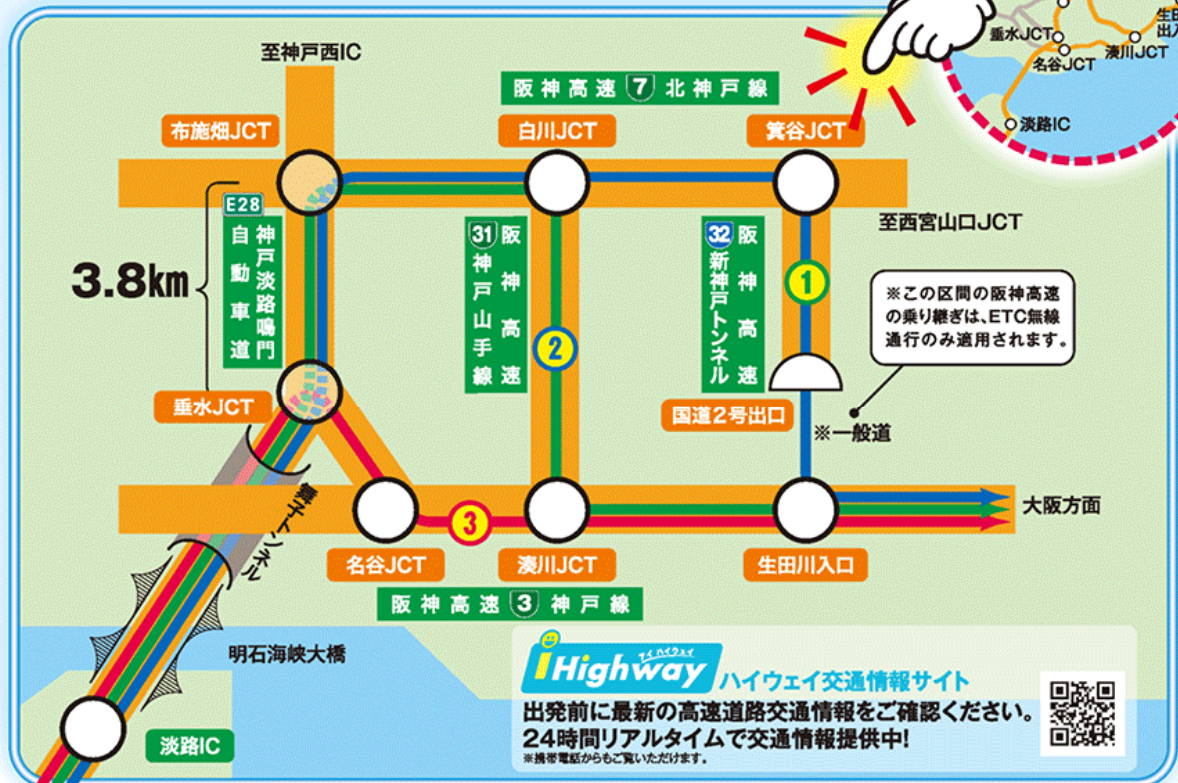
垂水JCT
生田川出入口
名谷JCT
湊川JCT
淡路IC

至神戸西IC

阪神高速 7 北神戸線

布施畑JCT
白川JCT
箕谷JCT

至西宮山口JCT

E28 神戸淡路鳴門自動車道

3.8km

31 阪神高速 神戸山手線

32 阪神高速 新神戸トンネル

※この区間の阪神高速の乗り継ぎは、ETC無線通行のみ適用されます。

1
2
3

垂水JCT
国道2号出口
※一般道

舞子トンネル

大阪方面

名谷JCT
湊川JCT
生田川入口

阪神高速 3 神戸線

明石海峡大橋

淡路IC

iHighway アイハイウェイ ハイウェイ交通情報サイト
出発前に最新の高速道路交通情報をご確認ください。
24時間リアルタイムで交通情報提供中!
※携帯電話からもご覧いただけます。